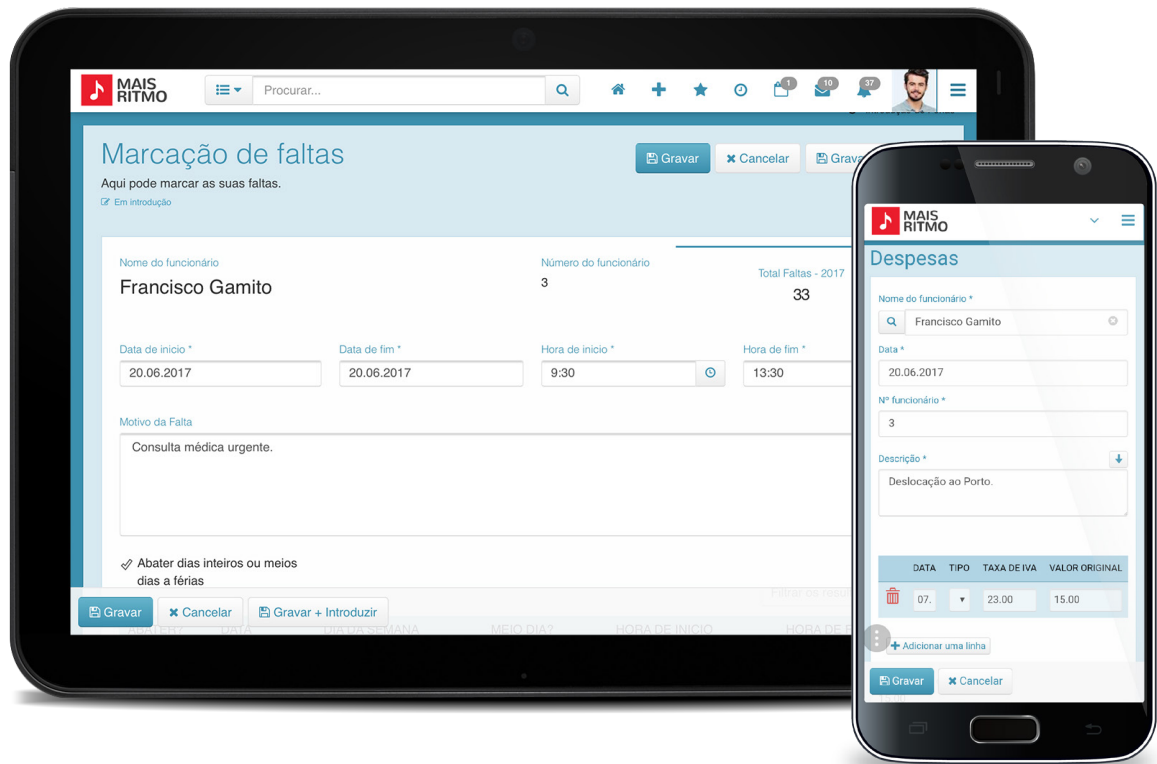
MAIS RITMO

Procurar...

1 10 37

Marcação de faltas

Aqui pode marcar as suas faltas.

Em introdução

Gravar Cancelar Grav

Nome do funcionário
Francisco Gamito

Número do funcionário
3

Total Faltas - 2017
33

Data de inicio *
20.06.2017

Data de fim *
20.06.2017

Hora de inicio *
9:30

Hora de fim *
13:30

Motivo da Falta
Consulta médica urgente.

Abater dias inteiros ou meios dias a férias

Gravar Cancelar Gravar + Introduzir

MAIS RITMO

Despesas

Nome do funcionário *
Francisco Gamito

Data *
20.06.2017

Nº funcionário *
3

Descrição *
Deslocação ao Porto.

| | DATA | TIPO | TAXA DE IVA | VALOR ORIGINAL |
|---|---|---|---|---|
| | 07. | | 23.00 | 15.00 |

Adicionar uma linha

Gravar Cancelar